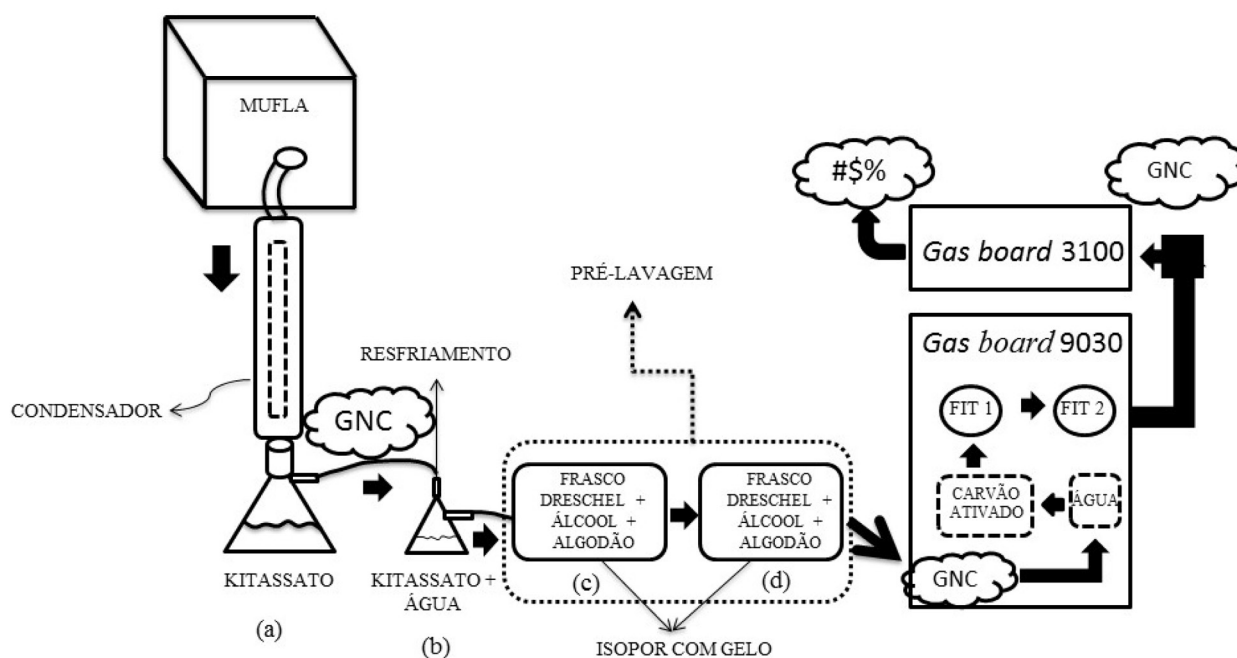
MUFLA

#$%

GNC

*Gas board* 3100

PRÉ-LAVAGEM

RESFRIAMENTO

*Gas board* 9030

CONDENSADOR

GNC

FIT 1

FIT 2

FRASCO DRESCHEL + ÁLCOOL + ALGODÃO

FRASCO DRESCHEL + ÁLCOOL + ALGODÃO

CARVÃO ATIVADO

ÁGUA

KITASSATO

KITASSATO + ÁGUA

(c)

(d)

GNC

(a)

(b)

ISOPOR COM GELO